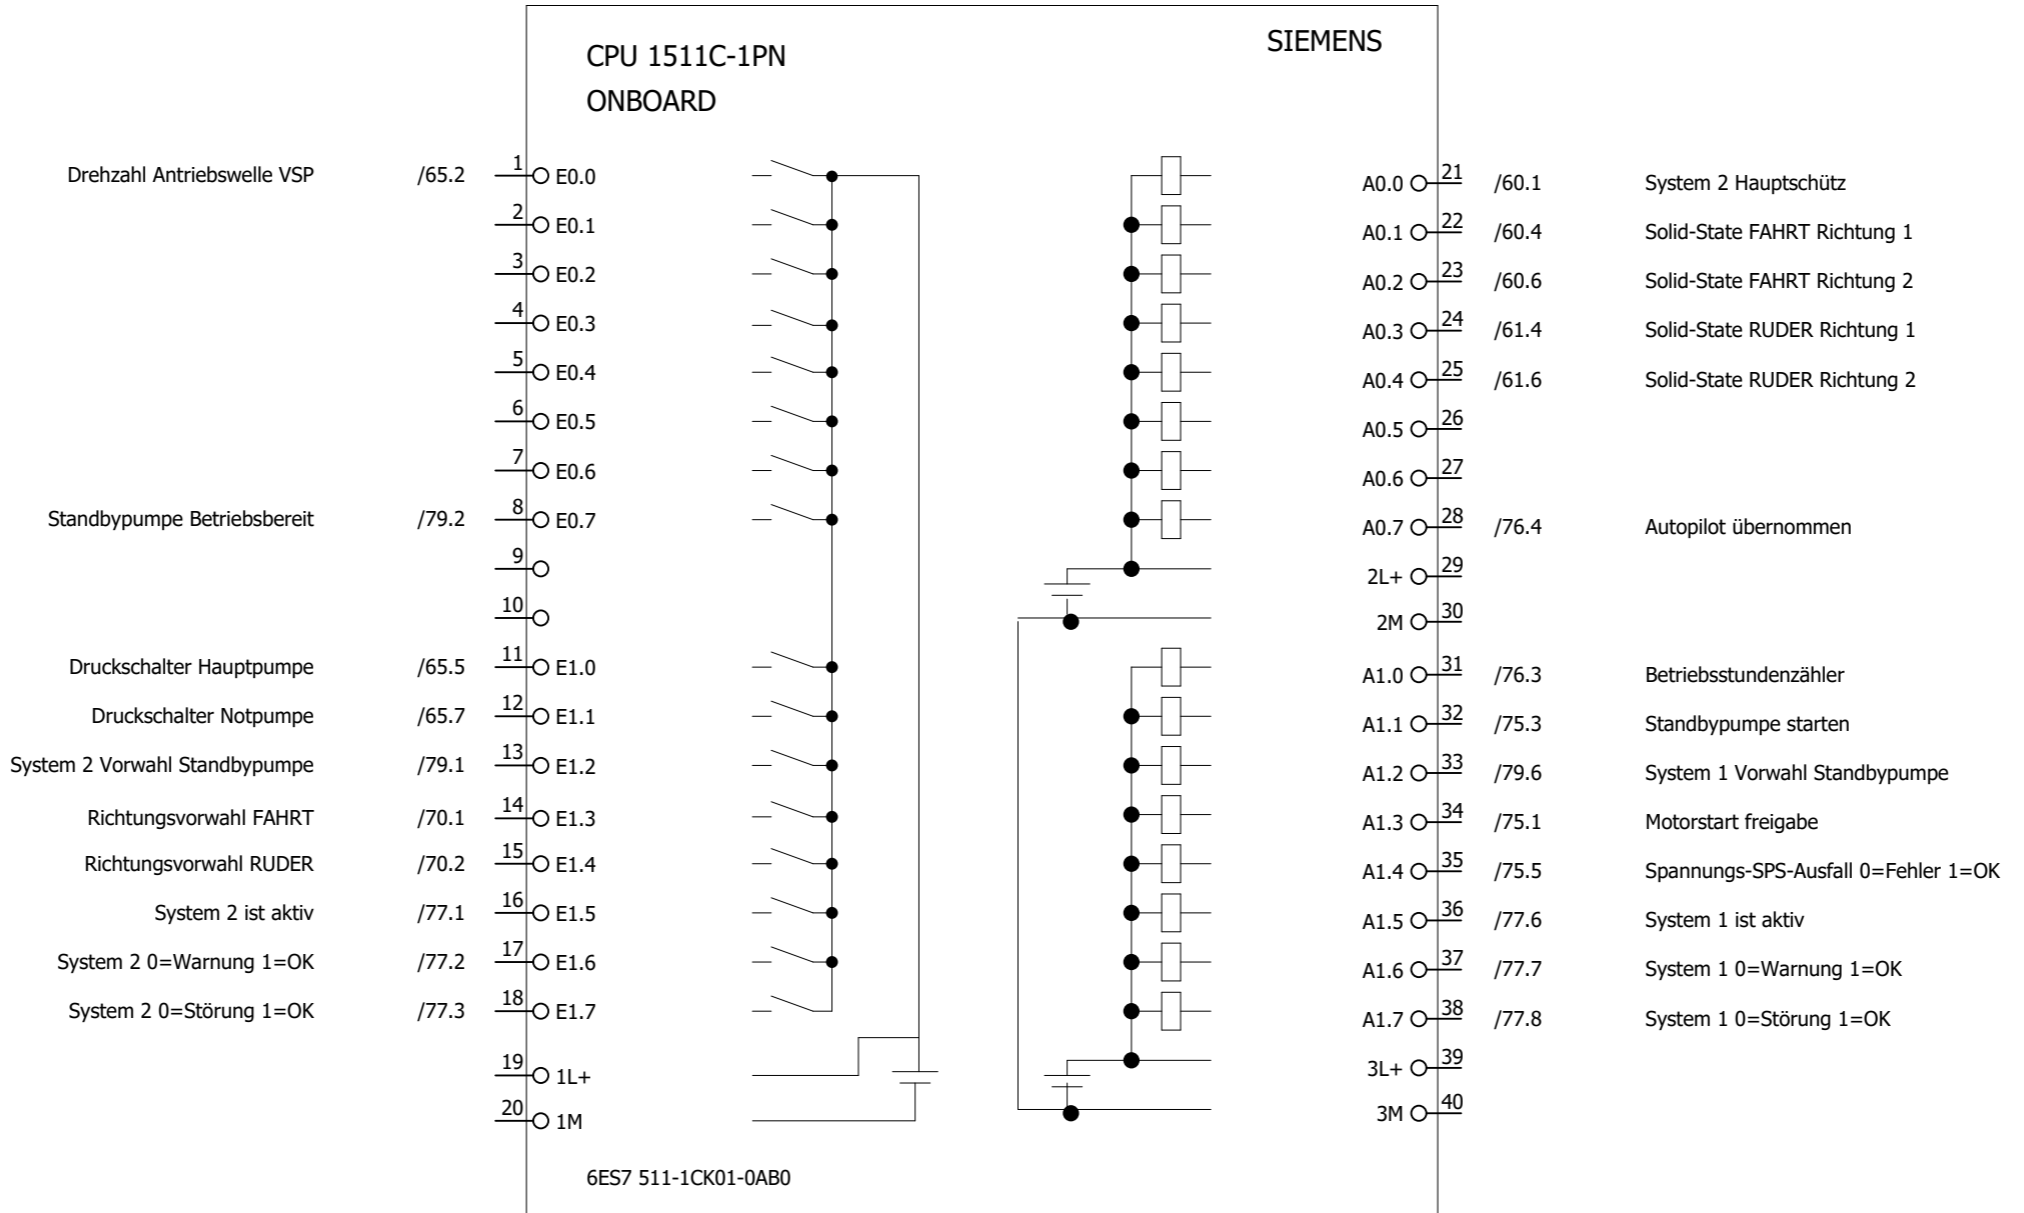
CPU 1511C-1PN
ONBOARD

SIEMENS

Drehzahl Antriebswelle VSP /65.2 1 E0.0
2 E0.1
3 E0.2
4 E0.3
5 E0.4
6 E0.5
7 E0.6
Standbypumpe Betriebsbereit /79.2 8 E0.7
9
10
Druckschalter Hauptpumpe /65.5 11 E1.0
Druckschalter Notpumpe /65.7 12 E1.1
System 2 Vorwahl Standbypumpe /79.1 13 E1.2
Richtungsvorwahl FAHRT /70.1 14 E1.3
Richtungsvorwahl RUDER /70.2 15 E1.4
System 2 ist aktiv /77.1 16 E1.5
System 2 0=Warnung 1=OK /77.2 17 E1.6
System 2 0=Störung 1=OK /77.3 18 E1.7
19 1L+
20 1M

A0.0 21 /60.1 System 2 Hauptschütz
A0.1 22 /60.4 Solid-State FAHRT Richtung 1
A0.2 23 /60.6 Solid-State FAHRT Richtung 2
A0.3 24 /61.4 Solid-State RUDER Richtung 1
A0.4 25 /61.6 Solid-State RUDER Richtung 2
A0.5 26
A0.6 27
A0.7 28 /76.4 Autopilot übernommen
2L+ 29
2M 30
A1.0 31 /76.3 Betriebsstundenzähler
A1.1 32 /75.3 Standbypumpe starten
A1.2 33 /79.6 System 1 Vorwahl Standbypumpe
A1.3 34 /75.1 Motorstart freigabe
A1.4 35 /75.5 Spannungs-SPS-Ausfall 0=Fehler 1=OK
A1.5 36 /77.6 System 1 ist aktiv
A1.6 37 /77.7 System 1 0=Warnung 1=OK
A1.7 38 /77.8 System 1 0=Störung 1=OK
3L+ 39
3M 40

6ES7 511-1CK01-0AB0